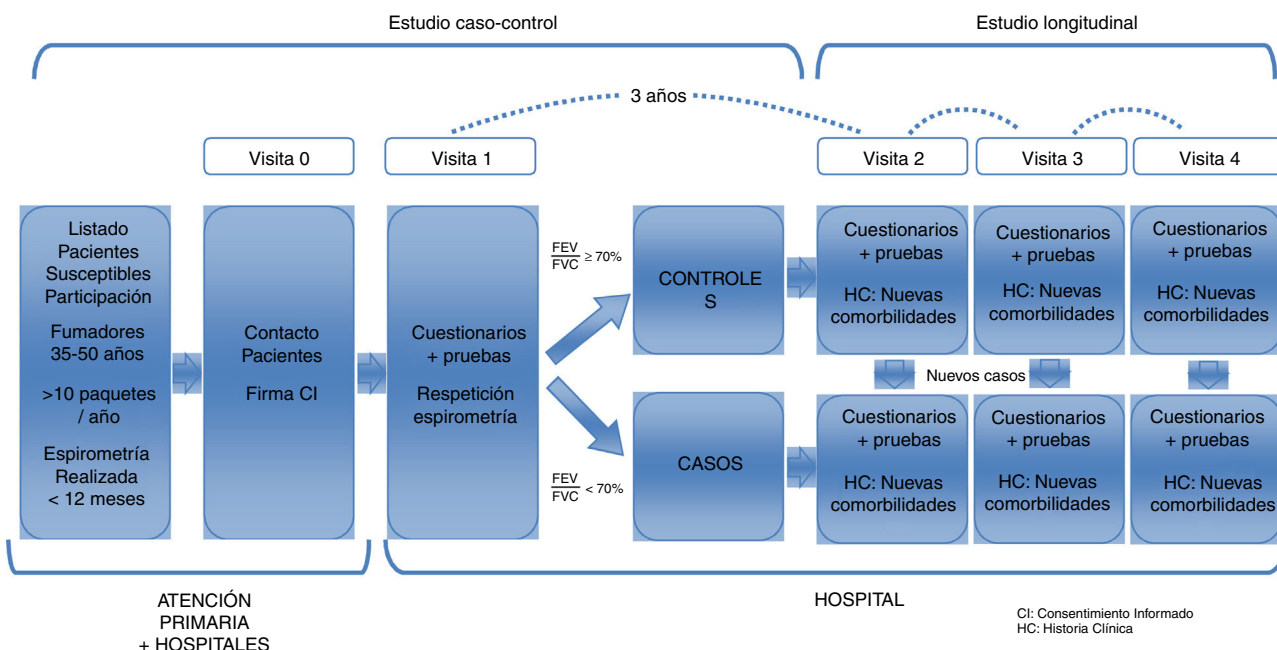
Estudio caso-control

Estudio longitudinal

3 años

Visita 0

Visita 1

Visita 2

Visita 3

Visita 4

Listado Pacientes Susceptibles Participación

Fumadores 35-50 años

>10 paquetes / año

Espirometría Realizada < 12 meses

Contacto Pacientes

Firma CI

Cuestionarios + pruebas

Respetición espirometría

$\frac{FEV}{FVC} \geq 70\%$

$\frac{FEV}{FVC} < 70\%$

CONTROLE S

CASOS

Cuestionarios + pruebas

HC: Nuevas comorbilidades

Cuestionarios + pruebas

HC: Nuevas comorbilidades

Cuestionarios + pruebas

HC: Nuevas comorbilidades

Nuevos casos

Cuestionarios + pruebas

HC: Nuevas comorbilidades

Cuestionarios + pruebas

HC: Nuevas comorbilidades

Cuestionarios + pruebas

HC: Nuevas comorbilidades

ATENCIÓN PRIMARIA + HOSPITALES

HOSPITAL

CI: Consentimiento Informado
HC: Historia Clínica